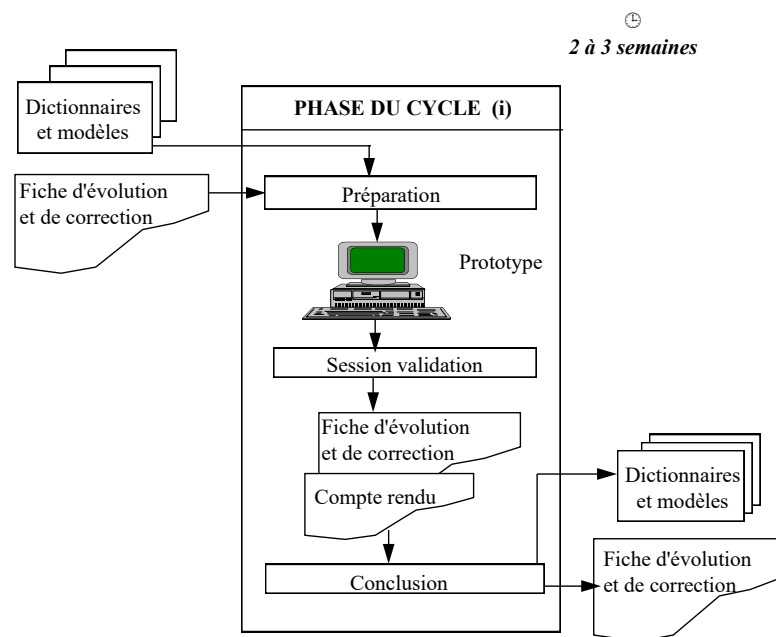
2 à 3 semaines

Dictionnaires et modèles

PHASE DU CYCLE (i)

Fiche d'évolution et de correction

Préparation

Prototype

Session validation

Fiche d'évolution et de correction

Compte rendu

Dictionnaires et modèles

Conclusion

Fiche d'évolution et de correction